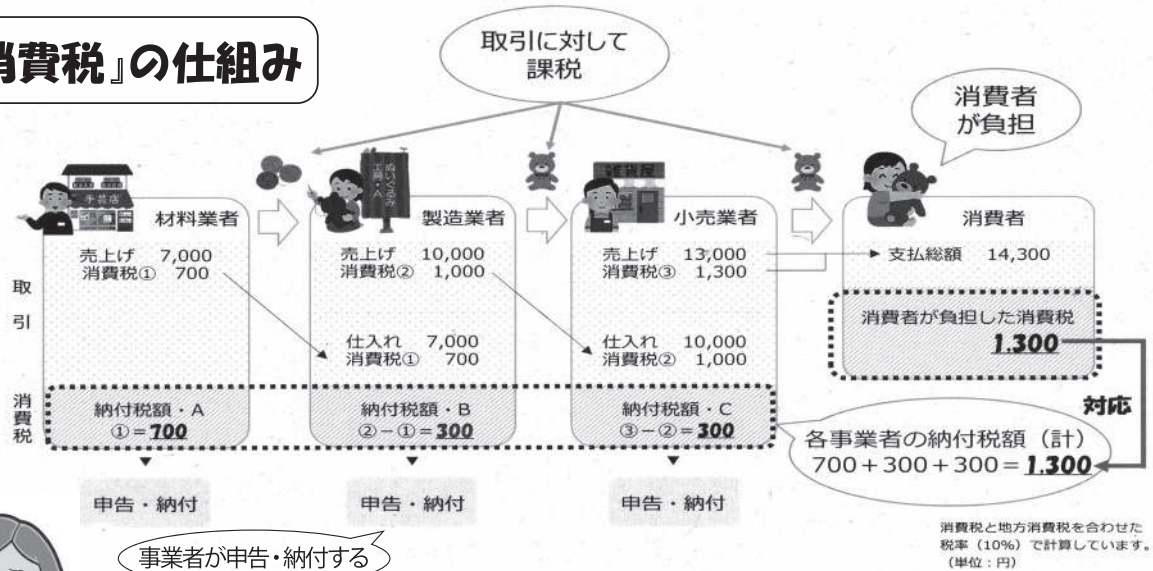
消費税』の仕組み

取引に対して課税

消費者が負担

手芸店

ぬいぐるみ工房・A

雑貨屋

材料業者

売上げ 7,000
消費税① 700

製造業者

売上げ 10,000
消費税② 1,000

仕入れ 7,000
消費税① 700

小売業者

売上げ 13,000
消費税③ 1,300

仕入れ 10,000
消費税② 1,000

消費者

支払総額 14,300

消費者が負担した消費税
**1,300**

取引

消費税

納付税額・A
①＝**700**

納付税額・B
②－①＝**300**

納付税額・C
③－②＝**300**

対応

各事業者の納付税額（計）
700＋300＋300＝**1,300**

申告・納付

申告・納付

申告・納付

事業者が申告・納付する

消費税と地方消費税を合わせた税率（10%）で計算しています。（単位：円）